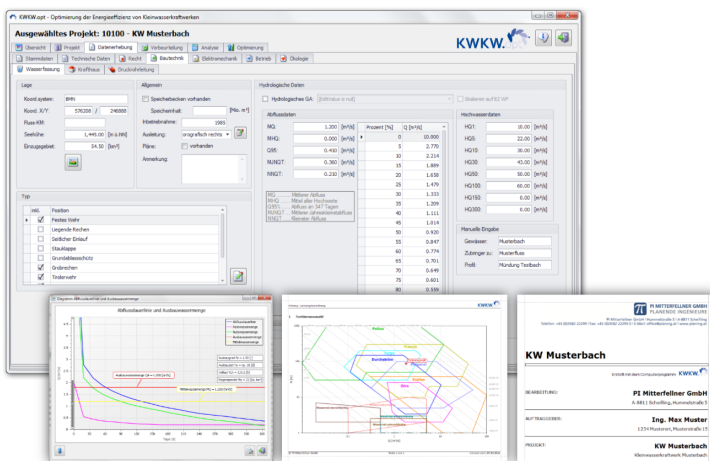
KWKW.apt – Optimierung der Energieeffizienz von Kleinwasserkraftwerken

Ausgewähltes Projekt: 10100 - KW Musterbach

KWKW.

Übersicht | Projekt | Datenerhebung | Vorbeurteilung | Analyse | Optimierung

Stammdaten | Technische Daten | Recht | Bautechnik | Elektromechanik | Betrieb | Ökologie

Wasserfassung | Krafthaus | Druckrohrleitung

Lage
Koord.system: BMN
Koord. X/Y: 576208 / 248888
Fluss-KM:
Seehöhe: 1,445.00 [m ü.NN]
Einzugsgebiet: 54.50 [km²]

Allgemein
Speicherbecken vorhanden
Speicherinhalt: [Mio. m³]
Inbetriebnahme: 1985
Ausleitung: orografisch rechts
Pläne: vorhanden
Anmerkung:

Hydrologische Daten
Hydrologisches GA: [Eintrag ist null]
Skalieren auf RZ WP

Abflussdaten
MQ: 1.200 [m³/s]
MHQ: 0.000 [m³/s]
Q95: 0.410 [m³/s]
NQ: 0.360 [m³/s]
NNQ: 0.230 [m³/s]

MQ ........ Mittlerer Abfluss
MHQ ....... Mittel aller Hochwerte
Q95 ....... Abfluss an 347 Tagen
NQ ........ Mittlerer Jahresniedrigstabfluss
NNQ ....... Kleinster Abfluss

| Prozent [%] | Q [m³/s] |
|---|---|
| 0 | 10.800 |
| 5 | 2.770 |
| 10 | 2.214 |
| 15 | 1.889 |
| 20 | 1.638 |
| 25 | 1.479 |
| 30 | 1.333 |
| 35 | 1.209 |
| 40 | 1.111 |
| 45 | 1.014 |
| 50 | 0.920 |
| 55 | 0.847 |
| 60 | 0.774 |
| 65 | 0.701 |
| 70 | 0.649 |
| 75 | 0.601 |
| 80 | 0.556 |

Hochwasserdaten
HQ1: 10.00 [m³/s]
HQ5: 22.00 [m³/s]
HQ10: 30.00 [m³/s]
HQ30: 40.00 [m³/s]
HQ50: 50.00 [m³/s]
HQ100: 60.00 [m³/s]
HQ150: 0.00 [m³/s]
HQ300: 0.00 [m³/s]

Manuelle Eingabe
Gewässer: Musterbach
Zubringer zu: Musterfluss
Profil: Mündung Tiszbach

Typ
| inkl. | Position |
|---|---|
| ✓ | Festes Wehr |
| | Liegende Rechen |
| | Seitlicher Einlauf |
| | Stauklappe |
| | Grundablassschütz |
| ✓ | Grobrechen |
| ✓ | Tirolerwehr |

Diagramm Abflussdauerlinie und Ausbauwassermenge
Abflussdauerlinie und Ausbauwassermenge

PI MITTERFELLNER GMBH
PLANENDE INGENIEURE

KW Musterbach

BEARBEITUNG: PI Mitterfellner GmbH
AUFTRAGGEBER: Ing. Max Muster
PROJEKT: KW Musterbach